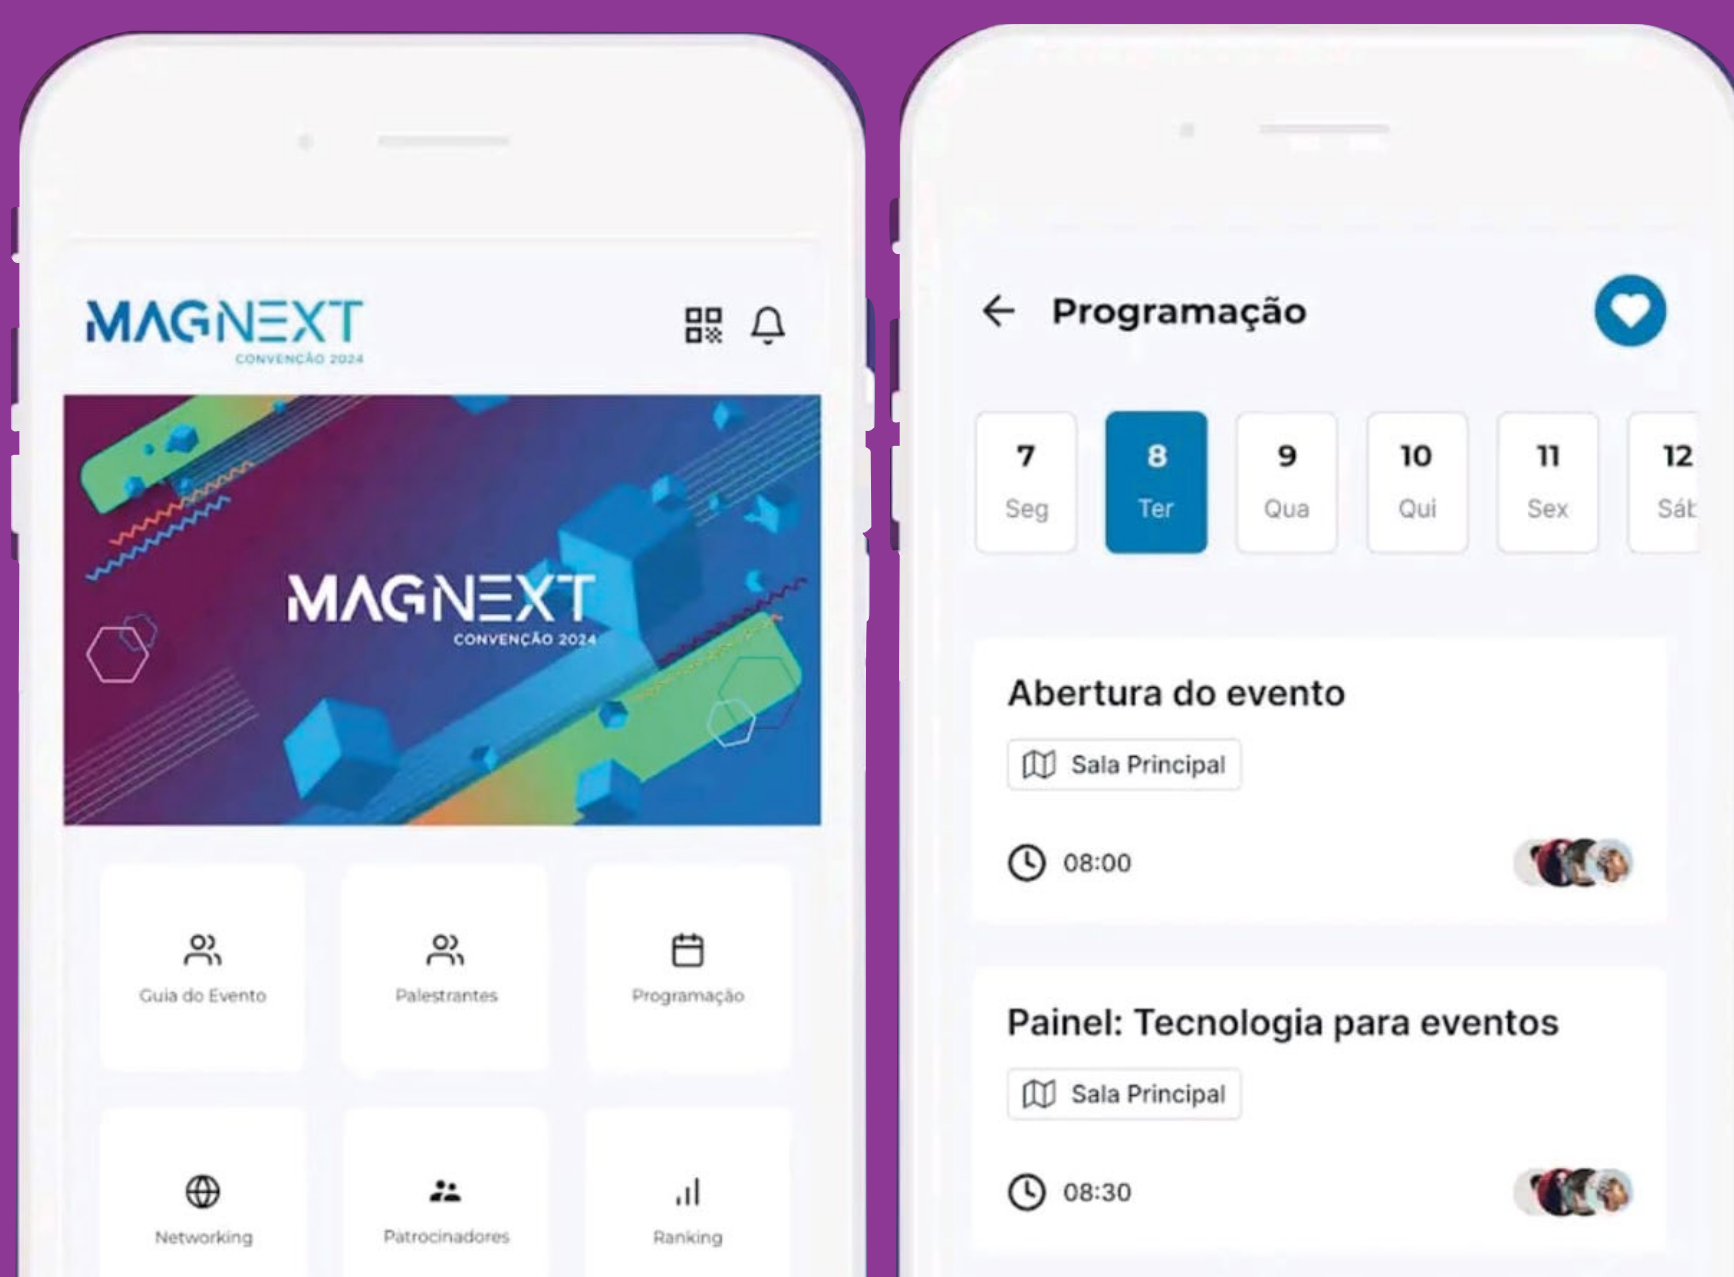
MAGNEXT
CONVENÇÃO 2024

MAGNEXT
CONVENÇÃO 2024

Guia do Evento
Palestrantes
Programação
Networking
Patrocinadores
Ranking

Programação

7 Seg
8 Ter
9 Qua
10 Qui
11 Sex
12 Sáb

Abertura do evento
Sala Principal
08:00

Painel: Tecnologia para eventos
Sala Principal
08:30